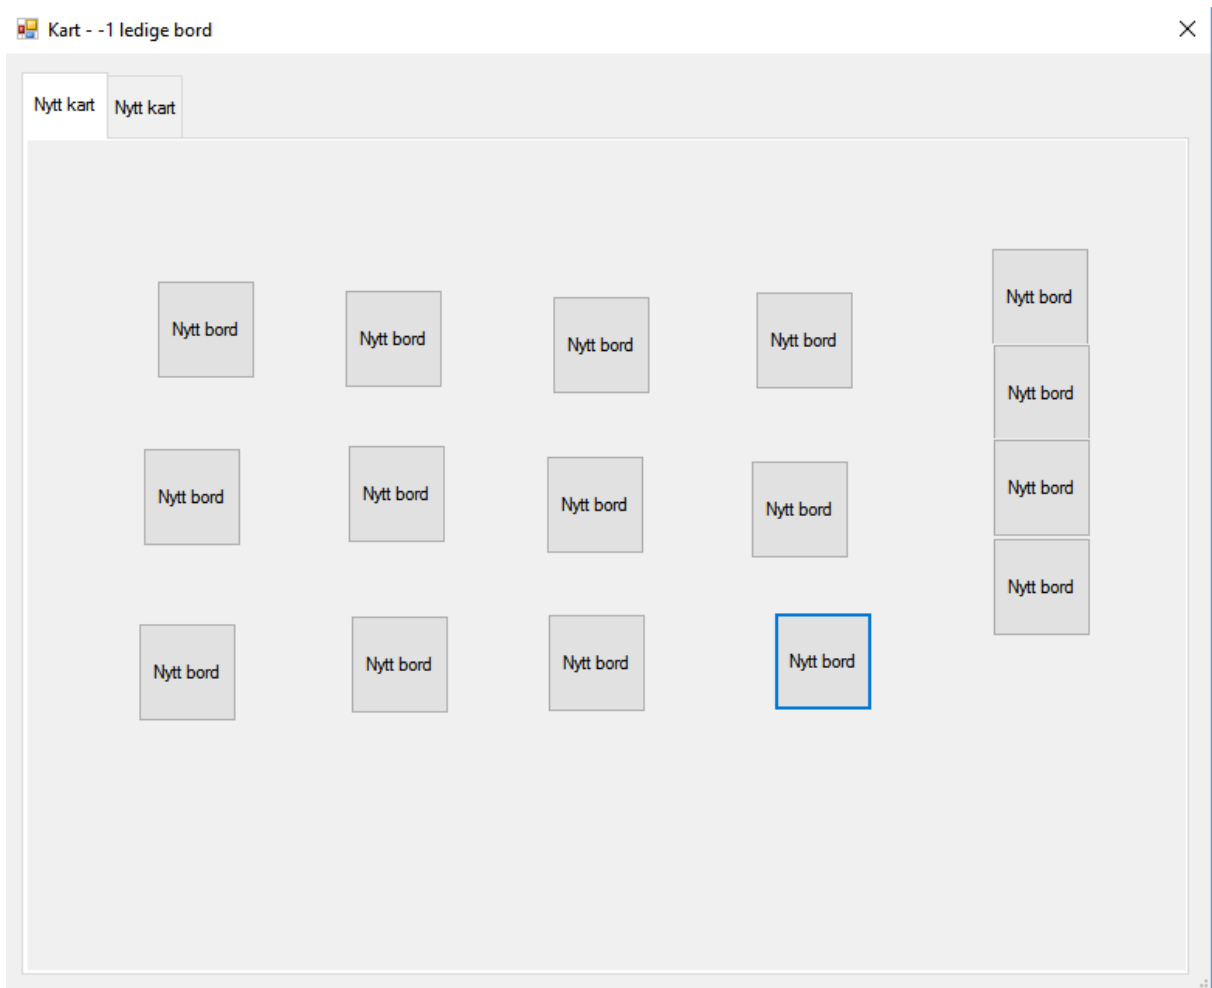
Kart - -1 ledige bord

Nytt kart
Nytt kart

Nytt bord
Nytt bord
Nytt bord
Nytt bord
Nytt bord
Nytt bord
Nytt bord
Nytt bord
Nytt bord
Nytt bord
Nytt bord
Nytt bord
Nytt bord
Nytt bord
Nytt bord
Nytt bord